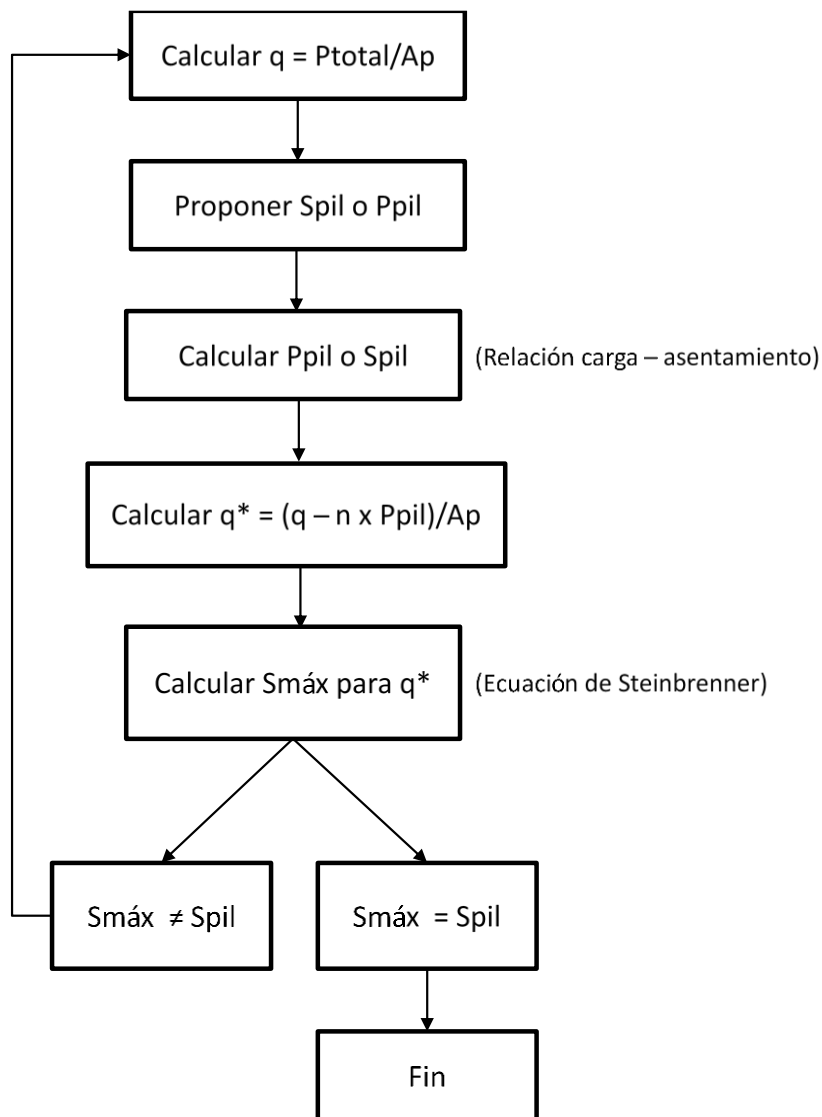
Calcular q = Ptotal/Ap

Proponer Spil o Ppil

Calcular Ppil o Spil

(Relación carga – asentamiento)

Calcular q* = (q – n x Ppil)/Ap

Calcular Smáx para q*

(Ecuación de Steinbrenner)

Smáx $\neq$ Spil

Smáx = Spil

Fin